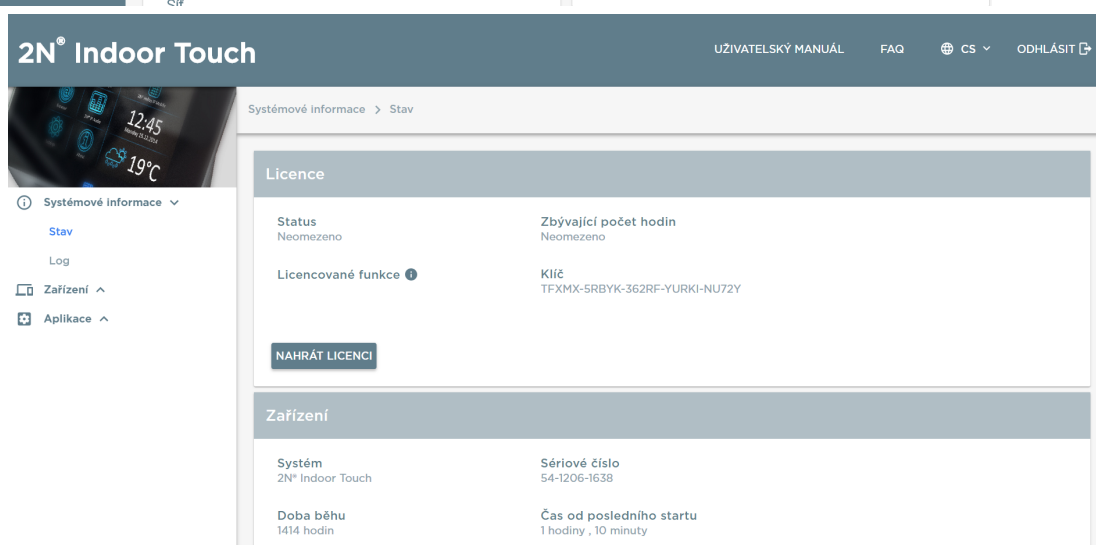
Síť

2N® Indoor Touch

UŽIVATELSKÝ MANUÁL FAQ CS ODHLÁSIT

12:45
19°C

Systémové informace
Stav
Log
Zařízení
Aplikace

Systémové informace > Stav

Licence

Status
Neomezeno

Zbývající počet hodin
Neomezeno

Licencované funkce

Klíč
TFXMX-5RBYK-362RF-YURKI-NU72Y

NAHRÁT LICENCI

Zařízení

Systém
2N® Indoor Touch

Sériové číslo
54-1206-1638

Doba běhu
1414 hodin

Čas od posledního startu
1 hodiny , 10 minuty